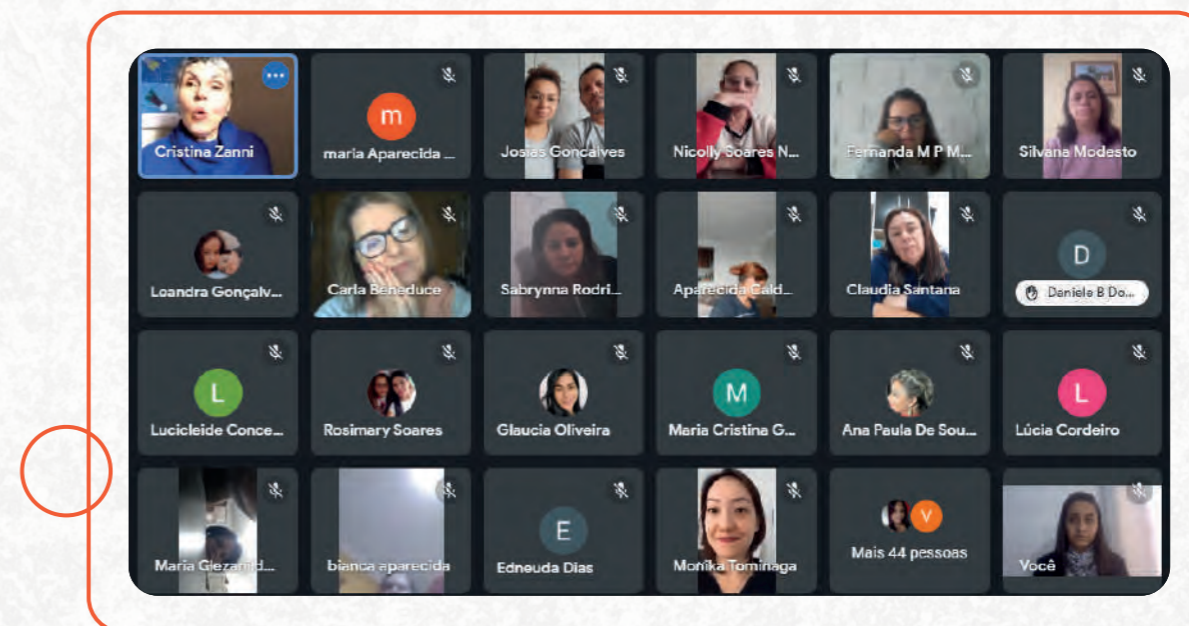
Cristina Zanni

m
maria Aparecida ...

Josias Gonçalves

Nicolly Soares N...

Fernanda M P M...

Silvana Modesto

Leandra Gonçalv...

Carla Beneduce

Sabrynna Rodri...

Aparecida Cald...

Claudia Santana

D
Daniele B Do...

L
Lucicleide Conce...

Rosimary Soares

Glaucia Oliveira

M
Maria Cristina G...

Ana Paula De Sou...

L
Lúcia Cordeiro

Maria Giezanid...

bianca aparecida

E
Edneuda Dias

Monika Tominaga

V
Mais 44 pessoas

Você